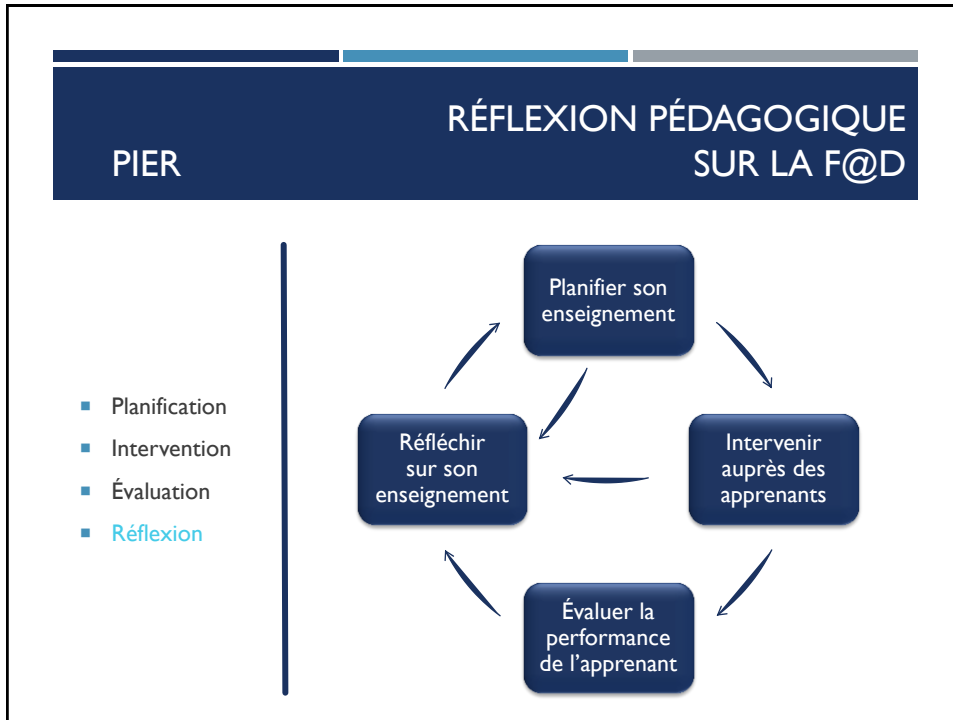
PIER

RÉFLEXION PÉDAGOGIQUE SUR LA F@D

- Planification
- Intervention
- Évaluation
- Réflexion

Planifier son enseignement

Intervenir auprès des apprenants

Évaluer la performance de l'apprenant

Réfléchir sur son enseignement